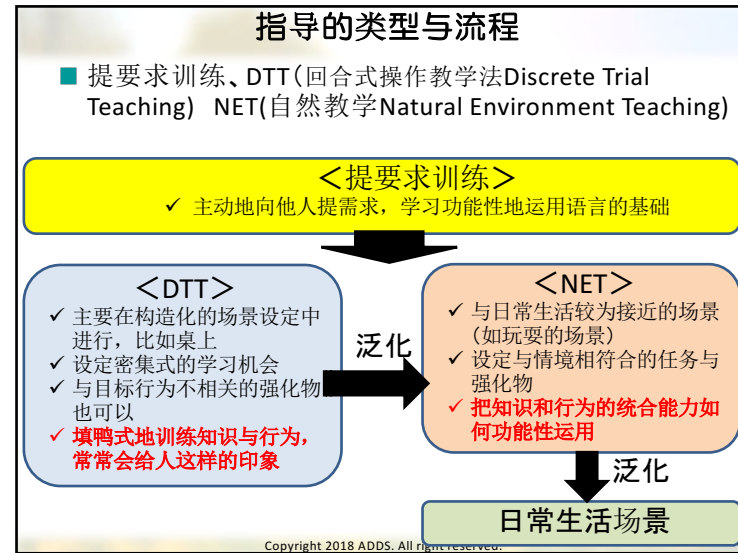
指导的类型与流程

提要求训练、DTT（回合式操作教学法Discrete Trial Teaching） NET(自然教学Natural Environment Teaching)

＜提要求训练＞
✓ 主动地向他人提需求，学习功能性地运用语言的基础

＜DTT＞
✓ 主要在构造化的场景设定中进行，比如桌上
✓ 设定密集式的学习机会
✓ 与目标行为不相关的强化物也可以
✓ 填鸭式地训练知识与行为，常常会给人这样的印象

泛化

＜NET＞
✓ 与日常生活较为接近的场景（如玩耍的场景）
✓ 设定与情境相符合的任务与强化物
✓ 把知识和行为的统合能力如何功能性运用

泛化

日常生活场景

Copyright 2018 ADDS. All right reserved.